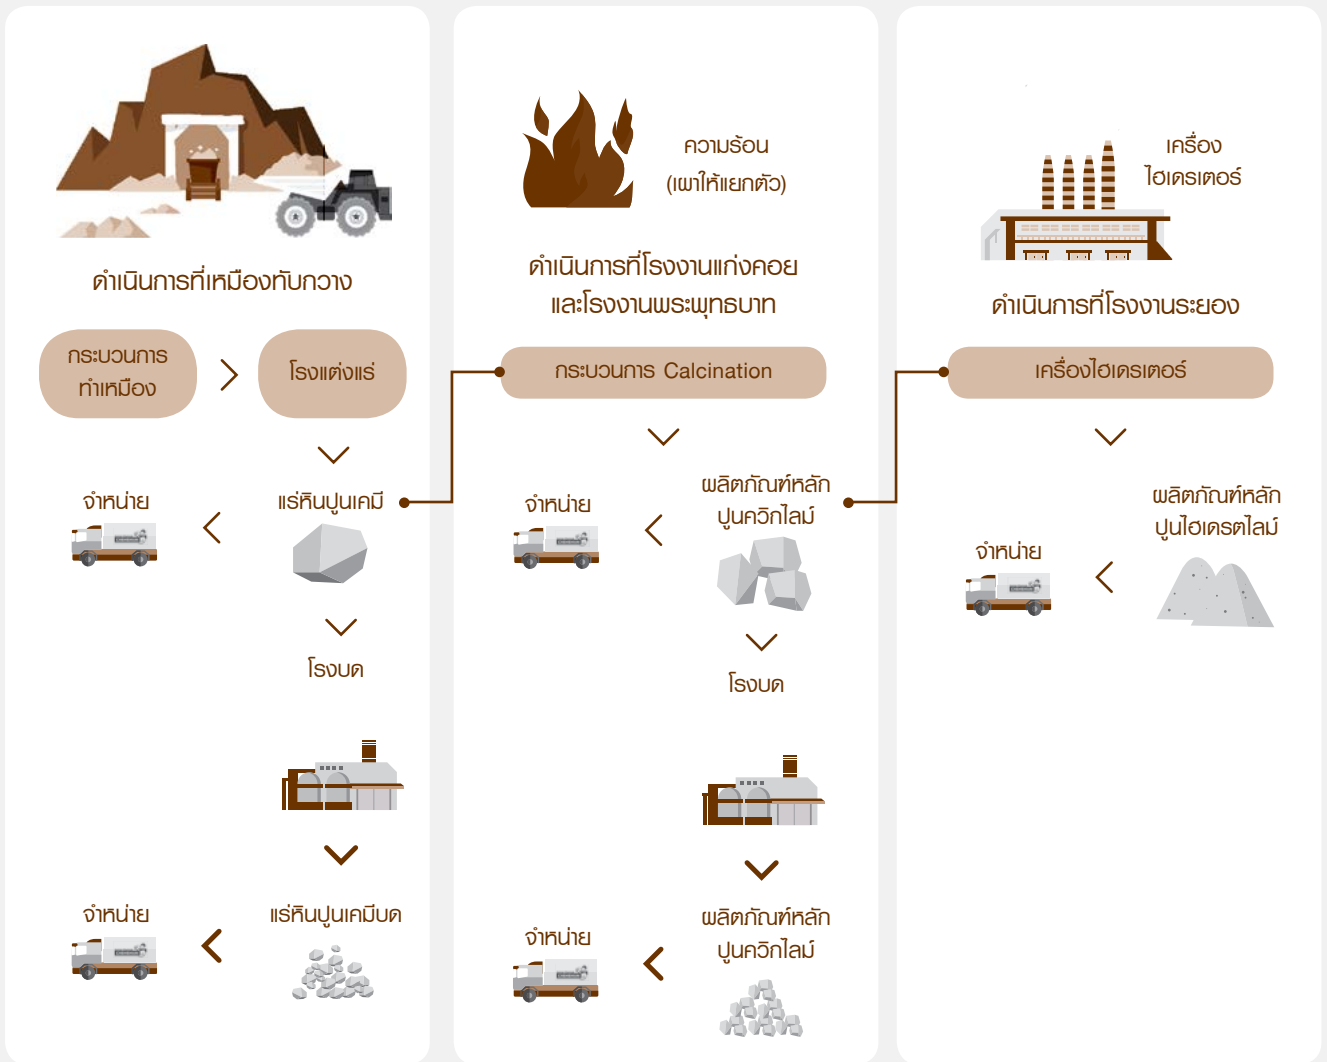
ดำเนินการที่เหมืองทับกวาง

กระบวนการทำเหมือง

โรงแต่งแร่

จำหน่าย

แร่หินปูนเคมี

โรงบด

จำหน่าย

แร่หินปูนเคมีบด

ความร้อน (เผาให้แยกตัว)

ดำเนินการที่โรงงานแก่งคอย และโรงงานพระพุทธบาท

กระบวนการ Calcination

จำหน่าย

ผลิตภัณฑ์หลัก ปูนควิกไลม์

โรงบด

จำหน่าย

ผลิตภัณฑ์หลัก ปูนควิกไลม์

เครื่องไฮเดรเตอร์

ดำเนินการที่โรงงานระยอง

เครื่องไฮเดรเตอร์

จำหน่าย

ผลิตภัณฑ์หลัก ปูนไฮเดรตไลม์